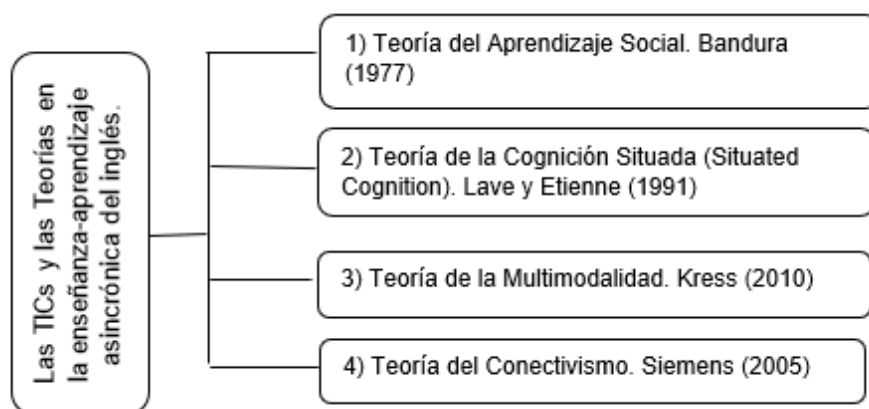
Las TICs y las Teorías en la enseñanza-aprendizaje asincrónica del inglés.

1) Teoría del Aprendizaje Social. Bandura (1977)

2) Teoría de la Cognición Situada (Situated Cognition). Lave y Etienne (1991)

3) Teoría de la Multimodalidad. Kress (2010)

4) Teoría del Conectivismo. Siemens (2005)